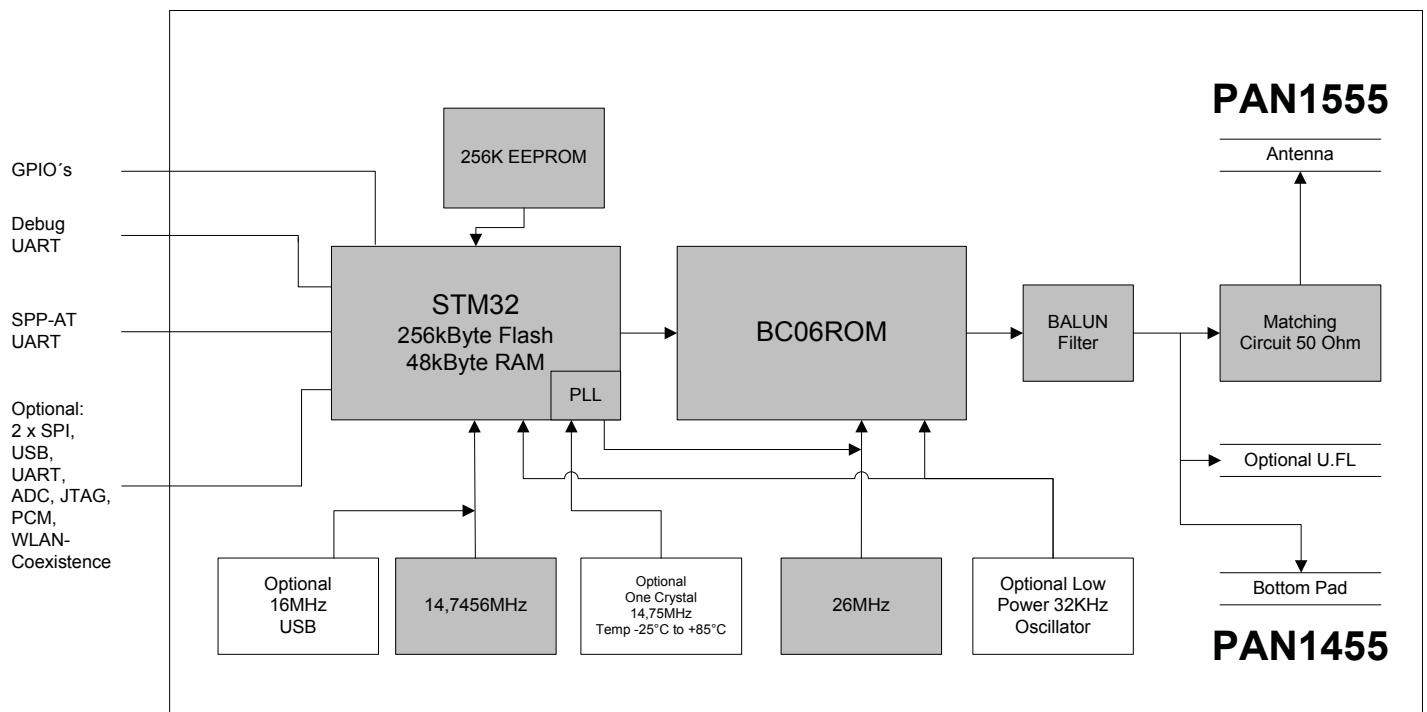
PAN1555

GPIO´s

Debug UART

SPP-AT UART

Optional: 2 x SPI, USB, UART, ADC, JTAG, PCM, WLAN-Coexistence

256K EEPROM

STM32
256kByte Flash
48kByte RAM

PLL

BC06ROM

BALUN Filter

Antenna

Matching Circuit 50 Ohm

Optional U.FL

Bottom Pad

Optional 16MHz USB

14,7456MHz

Optional
One Crystal
14,75MHz
Temp -25°C to +85°C

26MHz

Optional Low Power 32KHz Oscillator

PAN1455